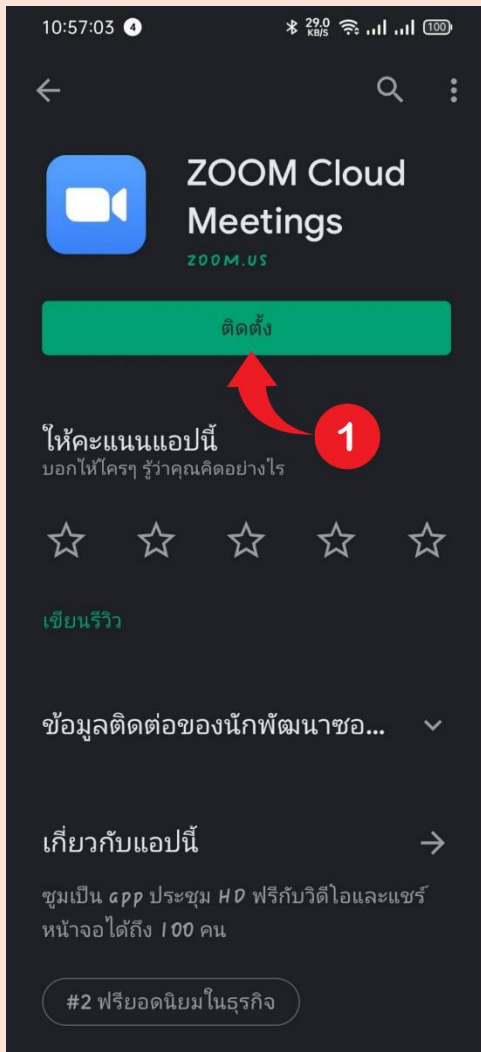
10:57:03 4 29.0 KB/S 100

ZOOM Cloud Meetings
zoom.us

ติดตั้ง

1

ให้คะแนนแอปนี้
บอกให้ใครๆ รู้ว่าคุณคิดอย่างไร

เขียนรีวิว

ข้อมูลติดต่อของนักพัฒนาซอ...

เกี่ยวกับแอปนี้

ซูมเป็น app ประชุม HD ฟรีกับวิดีโอและแชร์หน้าจอได้ถึง 100 คน

#2 ฟรียอดนิยมในธุรกิจ